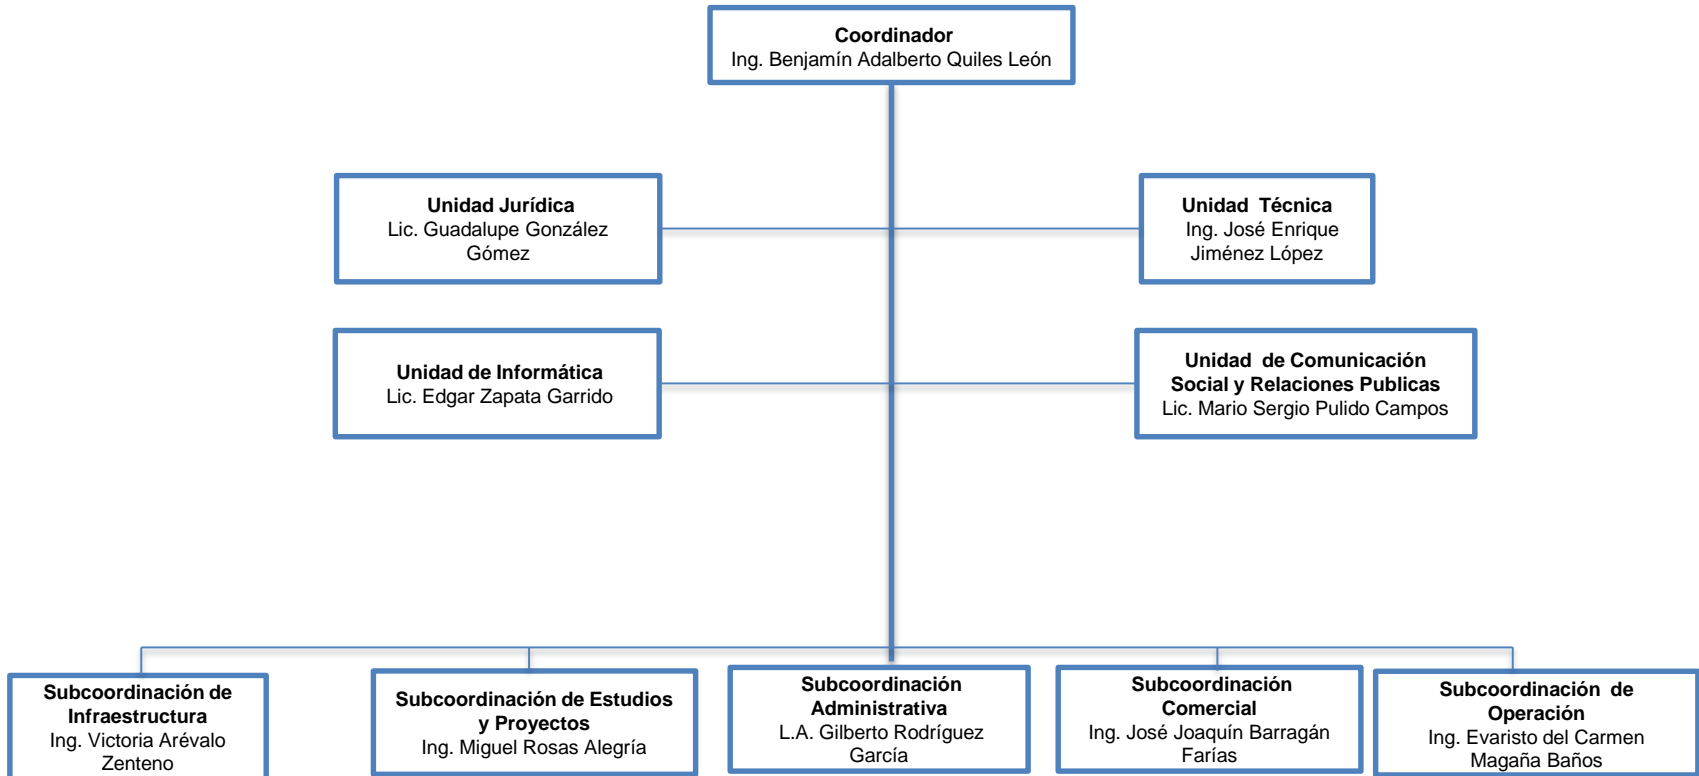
Coordinador
Ing. Benjamín Adalberto Quiles León

Unidad Jurídica
Lic. Guadalupe González Gómez

Unidad Técnica
Ing. José Enrique Jiménez López

Unidad de Informática
Lic. Edgar Zapata Garrido

Unidad de Comunicación Social y Relaciones Publicas
Lic. Mario Sergio Pulido Campos

Subcoordinación de Infraestructura
Ing. Victoria Arévalo Zenteno

Subcoordinación de Estudios y Proyectos
Ing. Miguel Rosas Alegría

Subcoordinación Administrativa
L.A. Gilberto Rodríguez García

Subcoordinación Comercial
Ing. José Joaquín Barragán Farías

Subcoordinación de Operación
Ing. Evaristo del Carmen Magaña Baños